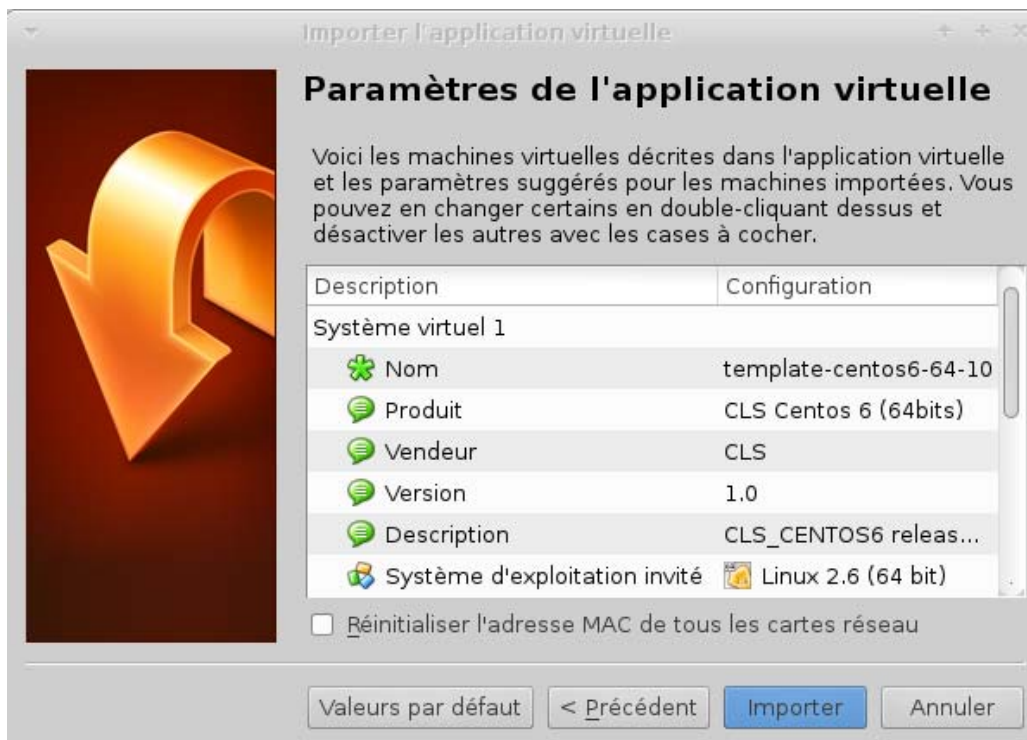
Importer l'application virtuelle

Paramètres de l'application virtuelle

Voici les machines virtuelles décrites dans l'application virtuelle et les paramètres suggérés pour les machines importées. Vous pouvez en changer certains en double-cliquant dessus et désactiver les autres avec les cases à cocher.

| Description | Configuration |
|---|---|
| Système virtuel 1 | |
| Nom | template-centos6-64-10 |
| Produit | CLS Centos 6 (64bits) |
| Vendeur | CLS |
| Version | 1.0 |
| Description | CLS_CENTOS6 releas... |
| Système d'exploitation invité | Linux 2.6 (64 bit) |

Réinitialiser l'adresse MAC de tous les cartes réseau

Valeurs par défaut
< Précédent
Importer
Annuler